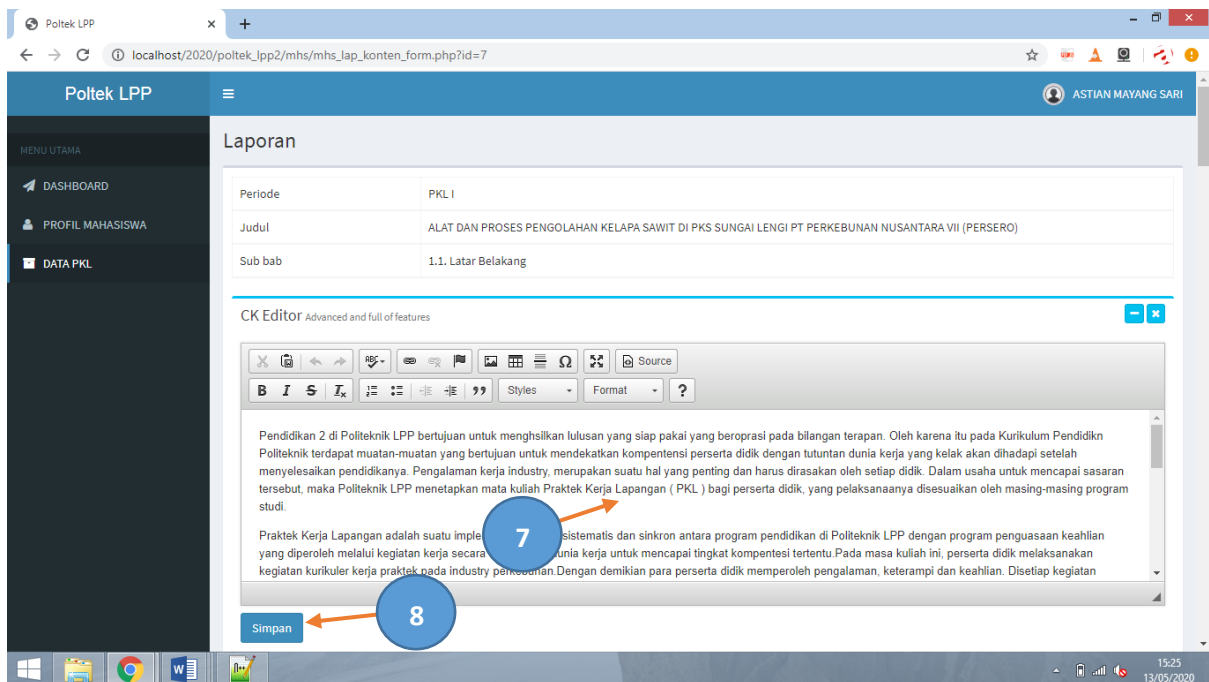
Poltek LPP ×  +

localhost/2020/poltek_lpp2/mhs/mhs_lap_konten_form.php?id=7

Poltek LPP

ASTIAN MAYANG SARI

MENU UTAMA
DASHBOARD
PROFIL MAHASISWA
DATA PKL

Laporan

| Periode | PKL I |
|---|---|
| Judul | ALAT DAN PROSES PENGOLAHAN KELAPA SAWIT DI PKS SUNGAI LENGI PT PERKEBUNAN NUSANTARA VII (PERSERO) |
| Sub bab | 1.1. Latar Belakang |

CK Editor Advanced and full of features

Source
Styles
Format
?

Pendidikan 2 di Politeknik LPP bertujuan untuk menghsilkan lulusan yang siap pakai yang beroprasi pada bilangan terapan. Oleh karena itu pada Kurikulum Pendidikn Politeknik terdapat muatan-muatan yang bertujuan untuk mendekatkan kompentensi perserta didik dengan tutuntan dunia kerja yang kelak akan dihadapi setelah menyelesaikan pendidikanya. Pengalaman kerja industry, merupakan suatu hal yang penting dan harus dirasakan oleh setiap didik. Dalam usaha untuk mencapai sasaran tersebut, maka Politeknik LPP menetapkan mata kuliah Praktek Kerja Lapangan ( PKL ) bagi perserta didik, yang pelaksanaanya disesuaikan oleh masing-masing program studi.

Praktek Kerja Lapangan adalah suatu imple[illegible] sistematis dan sinkron antara program pendidikan di Politeknik LPP dengan program penguasaan keahlian yang diperoleh melalui kegiatan kerja secara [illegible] dunia kerja untuk mencapai tingkat kompentesi tertentu.Pada masa kuliah ini, perserta didik melaksanakan kegiatan kurikuler kerja praktek pada industry perkebunan.Dengan demikian para perserta didik memperoleh pengalaman, keterampi dan keahlian. Disetiap kegiatan

7

8

Simpan

15:25
13/05/2020